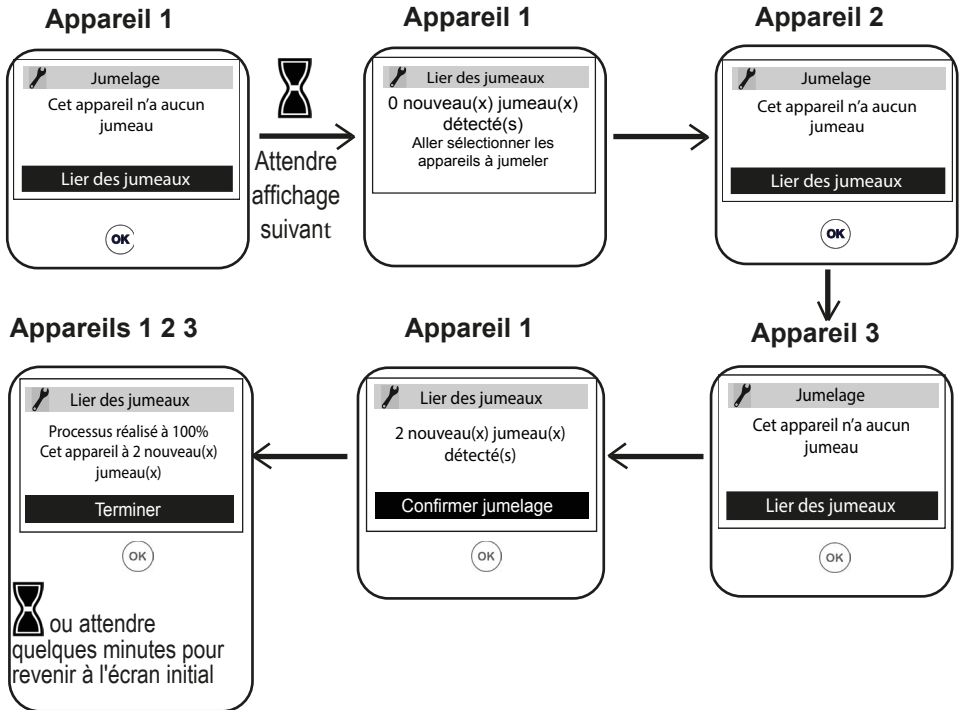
Appareil 1

Jumelage

Cet appareil n'a aucun jumeau

Lier des jumeaux

OK

Attendre affichage suivant

Appareil 1

Lier des jumeaux

0 nouveau(x) jumeau(x) détecté(s)

Aller sélectionner les appareils à jumeler

Appareil 2

Jumelage

Cet appareil n'a aucun jumeau

Lier des jumeaux

OK

Appareil 3

Jumelage

Cet appareil n'a aucun jumeau

Lier des jumeaux

OK

Appareil 1

Lier des jumeaux

2 nouveau(x) jumeau(x) détecté(s)

Confirmer jumelage

OK

Appareils 1 2 3

Lier des jumeaux

Processus réalisé à 100%

Cet appareil à 2 nouveau(x) jumeau(x)

Terminer

OK

ou attendre quelques minutes pour revenir à l'écran initial